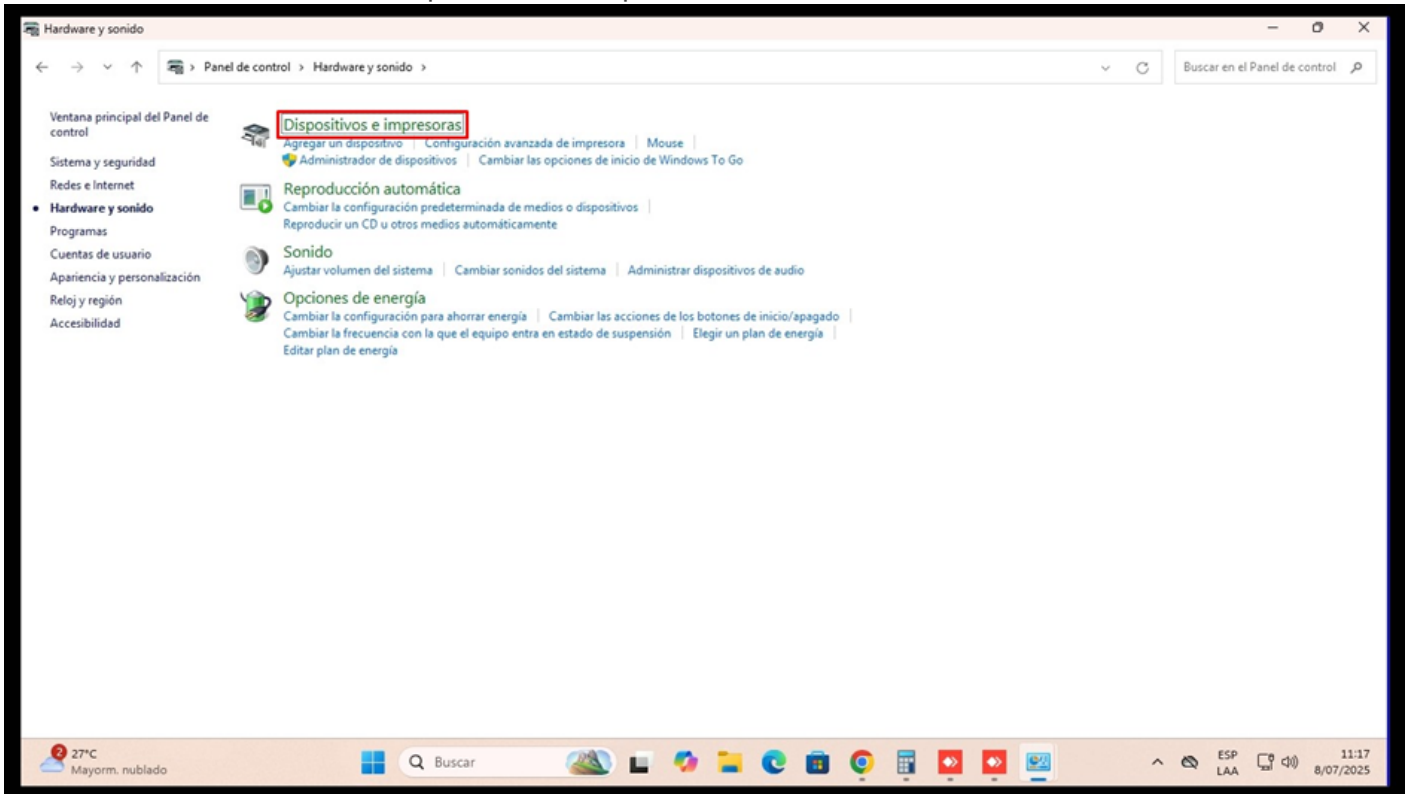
Hardware y sonido

Panel de control › Hardware y sonido ›

Buscar en el Panel de control

Ventana principal del Panel de control
Sistema y seguridad
Redes e Internet
Hardware y sonido
Programas
Cuentas de usuario
Apariencia y personalización
Reloj y región
Accesibilidad

Dispositivos e impresoras
Agregar un dispositivo | Configuración avanzada de impresora | Mouse | Administrador de dispositivos | Cambiar las opciones de inicio de Windows To Go

Reproducción automática
Cambiar la configuración predeterminada de medios o dispositivos | Reproducir un CD u otros medios automáticamente

Sonido
Ajustar volumen del sistema | Cambiar sonidos del sistema | Administrar dispositivos de audio

Opciones de energía
Cambiar la configuración para ahorrar energía | Cambiar las acciones de los botones de inicio/apagado | Cambiar la frecuencia con la que el equipo entra en estado de suspensión | Elegir un plan de energía | Editar plan de energía

2 27°C
Mayorm. nublado

Buscar

ESP
LAA

11:17
8/07/2025